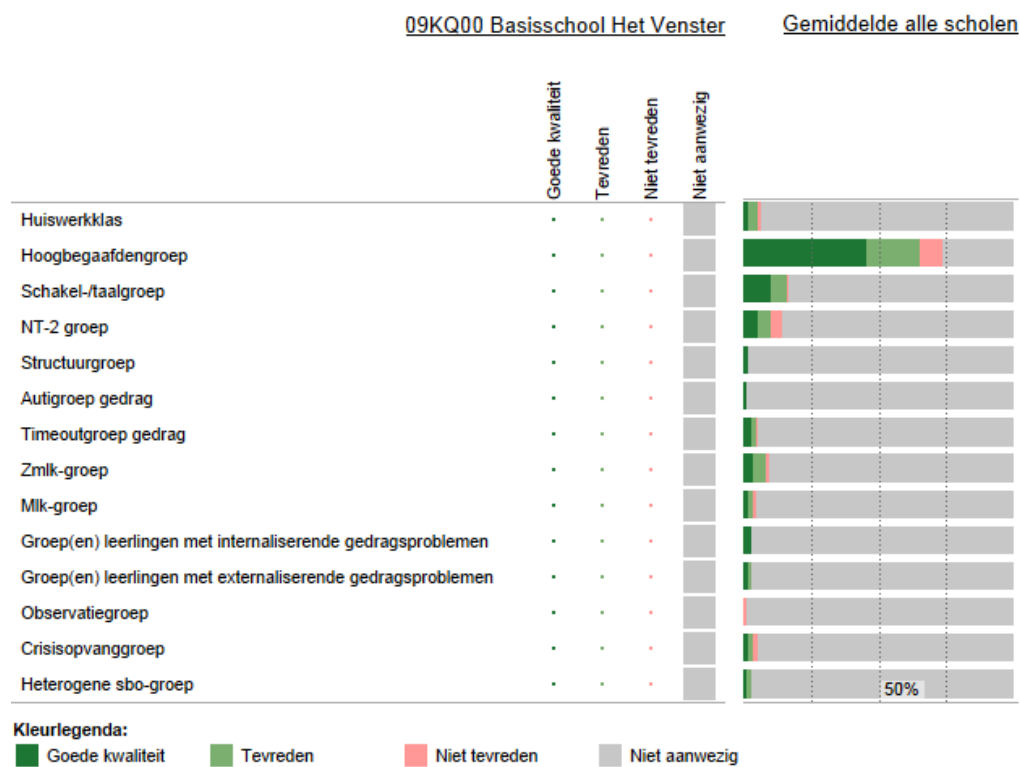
09KQ00 Basisschool Het Venster

Gemiddelde alle scholen

| | Goede kwaliteit | Tevreden | Niet tevreden | Niet aanwezig |
|---|---|---|---|---|
| Huiswerkklas | . | . | . | |
| Hoogbegaafdengroep | . | . | . | |
| Schakel-/taalgroep | . | . | . | |
| NT-2 groep | . | . | . | |
| Structuurgroep | . | . | . | |
| Autigroep gedrag | . | . | . | |
| Timeoutgroep gedrag | . | . | . | |
| Zmlk-groep | . | . | . | |
| Mlk-groep | . | . | . | |
| Groep(en) leerlingen met internaliserende gedragsproblemen | . | . | . | |
| Groep(en) leerlingen met externaliserende gedragsproblemen | . | . | . | |
| Observatiegroep | . | . | . | |
| Crisisopvanggroep | . | . | . | |
| Heterogene sbo-groep | . | . | . | |

50%

Kleurlegenda:
Goede kwaliteit
Tevreden
Niet tevreden
Niet aanwezig